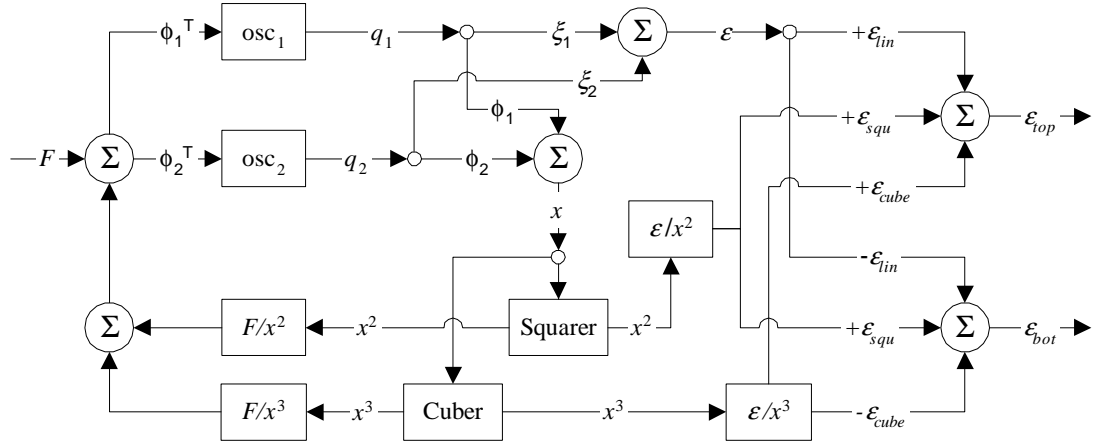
$\phi_1^T$ osc$_1$ $q_1$ $\xi_1$ $\Sigma$ $\varepsilon$ $+\varepsilon_{lin}$

$\xi_2$

$\phi_1$ $+\varepsilon_{squ}$ $\Sigma$ $\varepsilon_{top}$

$F$ $\Sigma$ $\phi_2^T$ osc$_2$ $q_2$ $\phi_2$ $\Sigma$

$+\varepsilon_{cube}$

$x$ $\varepsilon/x^2$

$-\varepsilon_{lin}$

$\Sigma$ $F/x^2$ $x^2$ Squarer $x^2$ $+\varepsilon_{squ}$ $\Sigma$ $\varepsilon_{bot}$

$F/x^3$ $x^3$ Cuber $x^3$ $\varepsilon/x^3$ $-\varepsilon_{cube}$